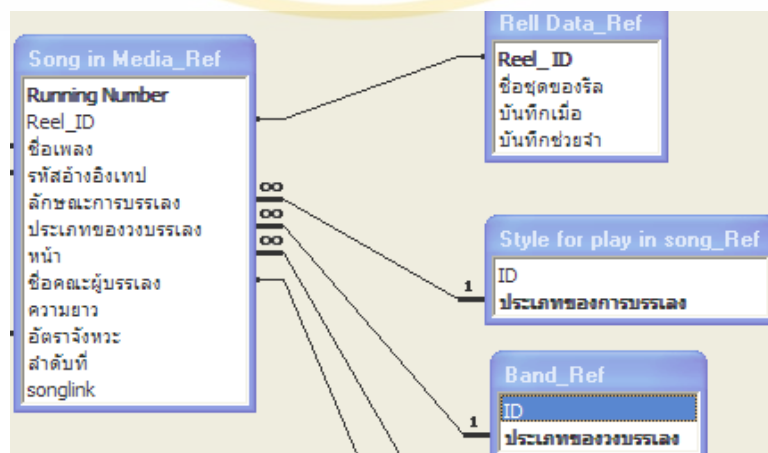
Song in Media_Ref
Running Number
Reel_ID
ชื่อเพลง
รหัสอ้างอิงเทป
ลักษณะการบรรเลง
ประเภทของวงบรรเลง
หน้า
ชื่อคณะผู้บรรเลง
ความยาว
อัตราจังหวะ
ลำดับที่
songlink

Rell Data_Ref
Reel_ID
ชื่อชุดของรีล
บันทึกเมื่อ
บันทึกช่วยจำ

Style for play in song_Ref
ID
ประเภทของการบรรเลง

Band_Ref
ID
ประเภทของวงบรรเลง

∞
∞
∞
1
1